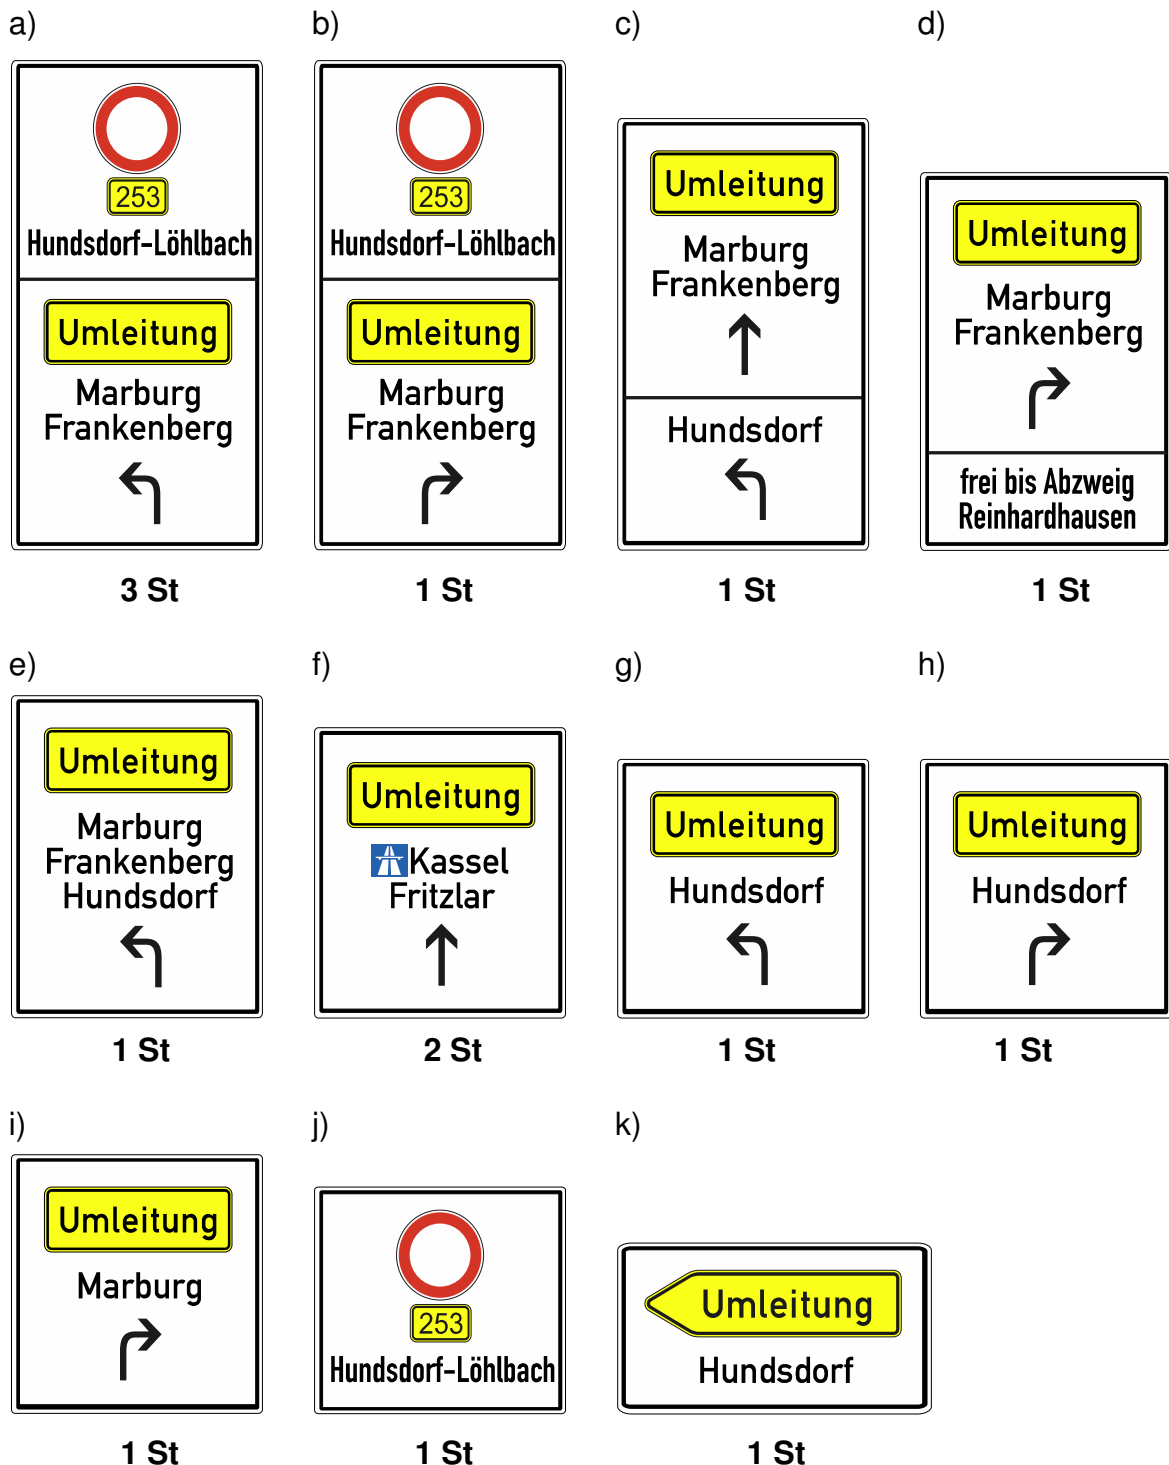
a)

253
Hundsdorf-Löhlbach

Umleitung
Marburg
Frankenberg

3 St

b)

253
Hundsdorf-Löhlbach

Umleitung
Marburg
Frankenberg

1 St

c)

Umleitung
Marburg
Frankenberg

Hundsdorf

1 St

d)

Umleitung
Marburg
Frankenberg

frei bis Abzweig
Reinhardhausen

1 St

e)

Umleitung
Marburg
Frankenberg
Hundsdorf

1 St

f)

Umleitung
Kassel
Fritzlar

2 St

g)

Umleitung
Hundsdorf

1 St

h)

Umleitung
Hundsdorf

1 St

i)

Umleitung
Marburg

1 St

j)

253
Hundsdorf-Löhlbach

1 St

k)

Umleitung
Hundsdorf

1 St